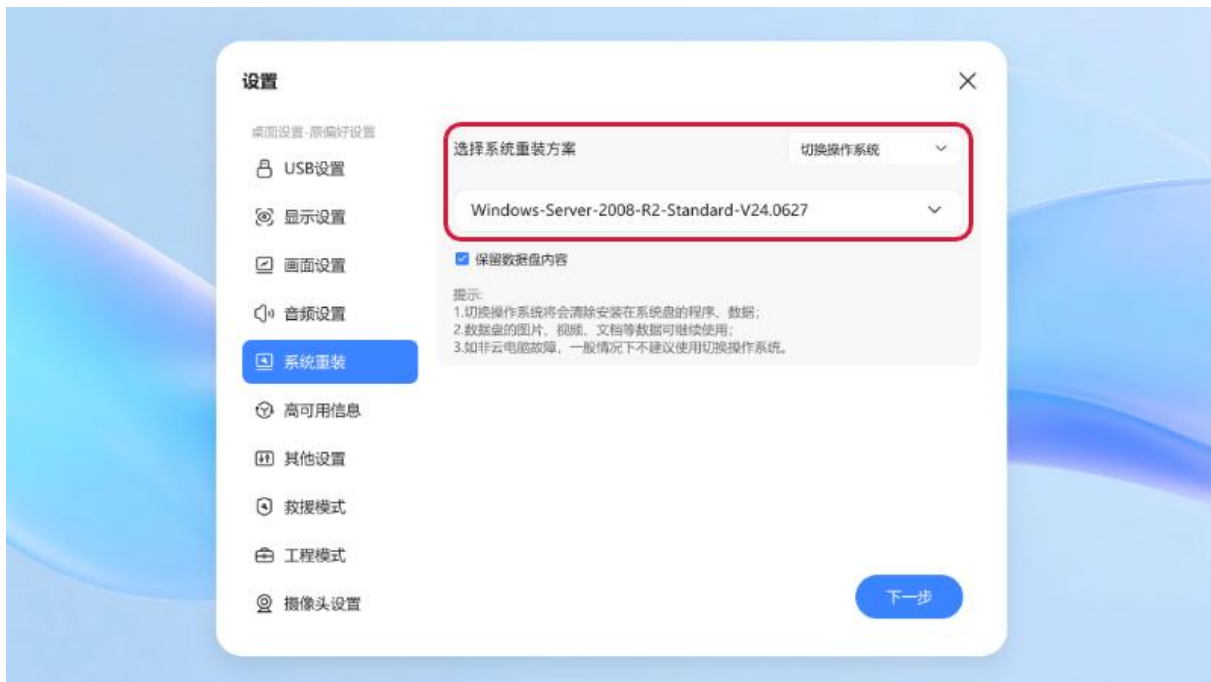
设置

×

桌面设置·原偏好设置

USB设置

显示设置

画面设置

音频设置

系统重装

高可用信息

其他设置

救援模式

工程模式

摄像头设置

选择系统重装方案

切换操作系统

Windows-Server-2008-R2-Standard-V24.0627

保留数据盘内容

提示:
1.切换操作系统将会清除安装在系统盘的程序、数据;
2.数据盘的图片、视频、文档等数据可继续使用;
3.如非云电脑故障,一般情况下不建议使用切换操作系统。

下一步